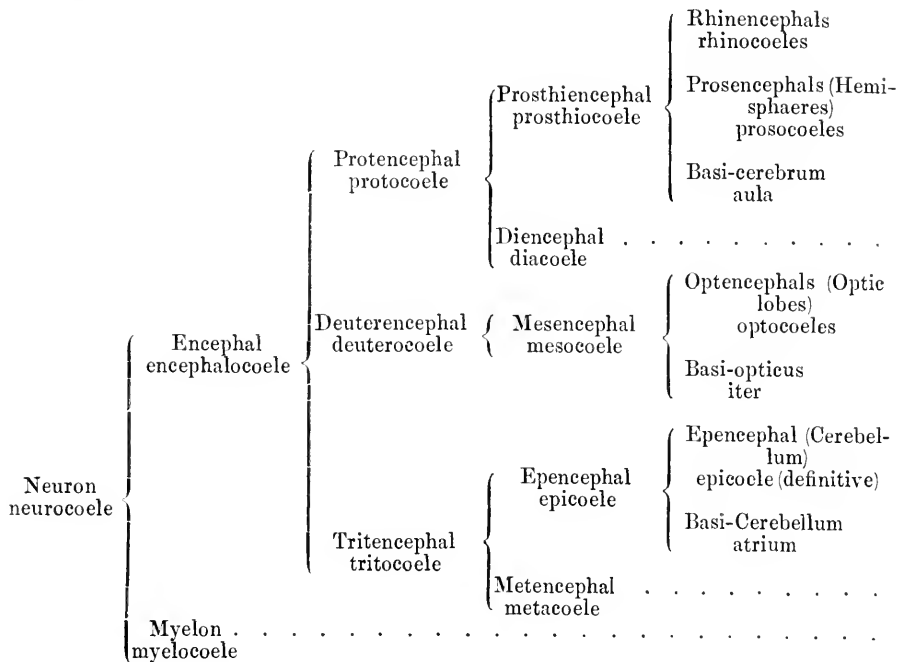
Neuron
neurocoele

Encephal
encephalocoele

Protencephal
protocoele

Prosthiencephal
prosthiocoele

Rhinencephals
rhinocoeles

Prosencephals (Hemisphaeres)
prosocoeles

Basi-cerebrum
aula

Diencephal . . . . . . . . . . .
diacoele

Deuterencephal
deuterocoele

Mesencephal
mesocoele

Optencephals (Optic lobes)
optocoeles

Basi-opticus
iter

Tritencephal
tritocoele

Epencephal
epicoele

Epencephal (Cerebellum)
epicoele (definitive)

Basi-Cerebellum
atrium

Metencephal . . . . . . . . .
metacoele

Myelon . . . . . . . . . . . . . . . . . . . . . . . .
myelocoele